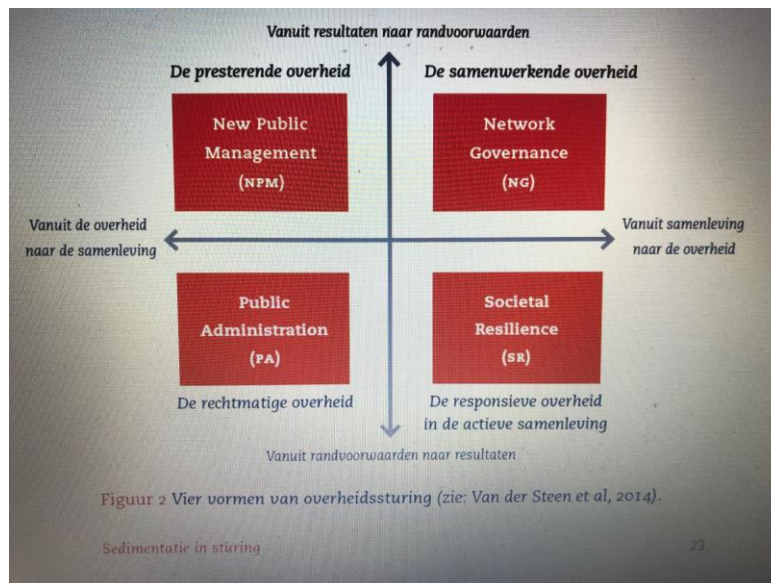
Vanuit resultaten naar randvoorwaarden

De presterende overheid

De samenwerkende overheid

New Public Management (NPM)

Network Governance (NG)

Vanuit de overheid naar de samenleving

Vanuit samenleving naar de overheid

Public Administration (PA)

Societal Resilience (SR)

De rechtmatige overheid

De responsieve overheid in de actieve samenleving

Vanuit randvoorwaarden naar resultaten

Figuur 2 Vier vormen van overheidssturing (zie: Van der Steen et al, 2014).

Sedimentatie in sturing

23